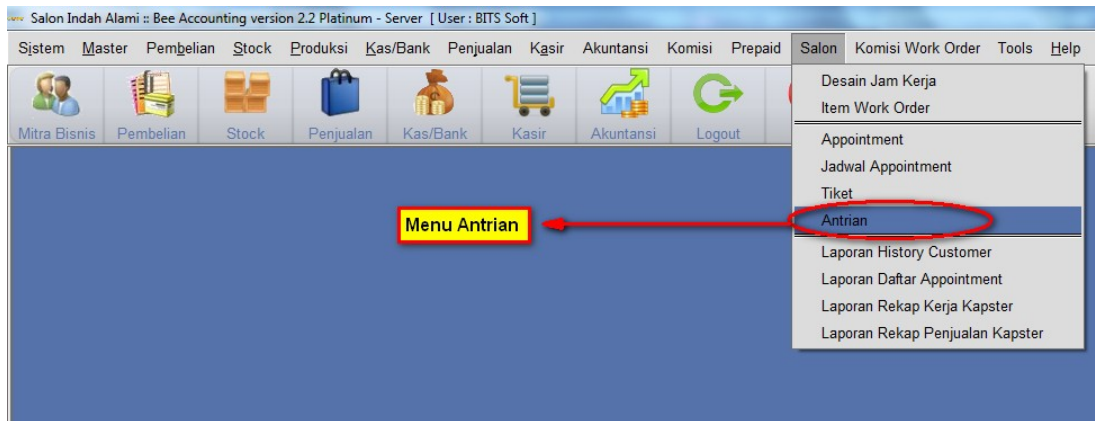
Salon Indah Alami :: Bee Accounting version 2.2 Platinum - Server [ User : BITS Soft ]

Sistem Master Pembelian Stock Produksi Kas/Bank Penjualan Kasir Akuntansi Komisi Prepaid Salon Komisi Work Order Tools Help

Mitra Bisnis Pembelian Stock Penjualan Kas/Bank Kasir Akuntansi Logout

Desain Jam Kerja
Item Work Order
Appointment
Jadwal Appointment
Tiket
Antrian
Laporan History Customer
Laporan Daftar Appointment
Laporan Rekap Kerja Kapster
Laporan Rekap Penjualan Kapster

Menu Antrian